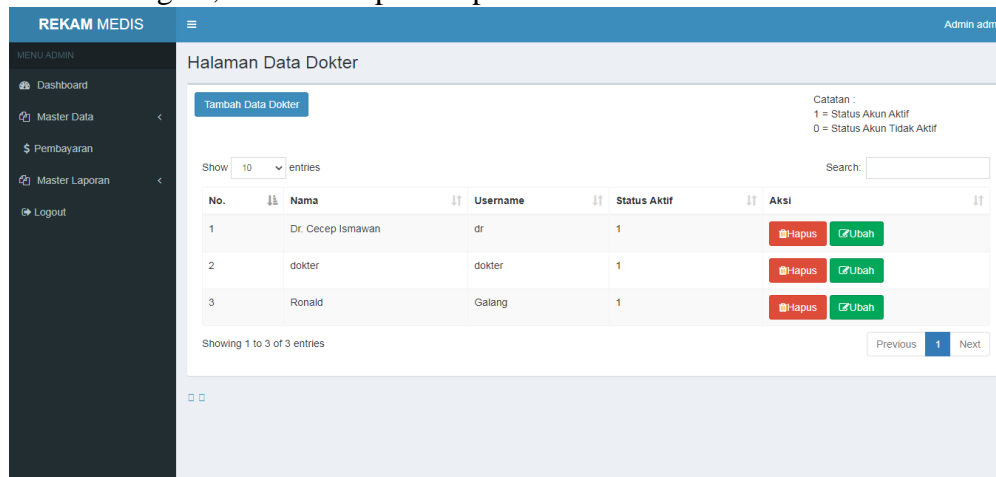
REKAM MEDIS
Admin adm

MENU ADMIN
Dashboard
Master Data
$ Pembayaran
Master Laporan
Logout

Halaman Data Dokter

Tambah Data Dokter

Catatan :
1 = Status Akun Aktif
0 = Status Akun Tidak Aktif

Show 10 entries
Search:

| No. | Nama | Username | Status Aktif | Aksi |
|---|---|---|---|---|
| 1 | Dr. Cecep Ismawan | dr | 1 | Hapus Ubah |
| 2 | dokter | dokter | 1 | Hapus Ubah |
| 3 | Ronald | Galang | 1 | Hapus Ubah |

Showing 1 to 3 of 3 entries
Previous 1 Next